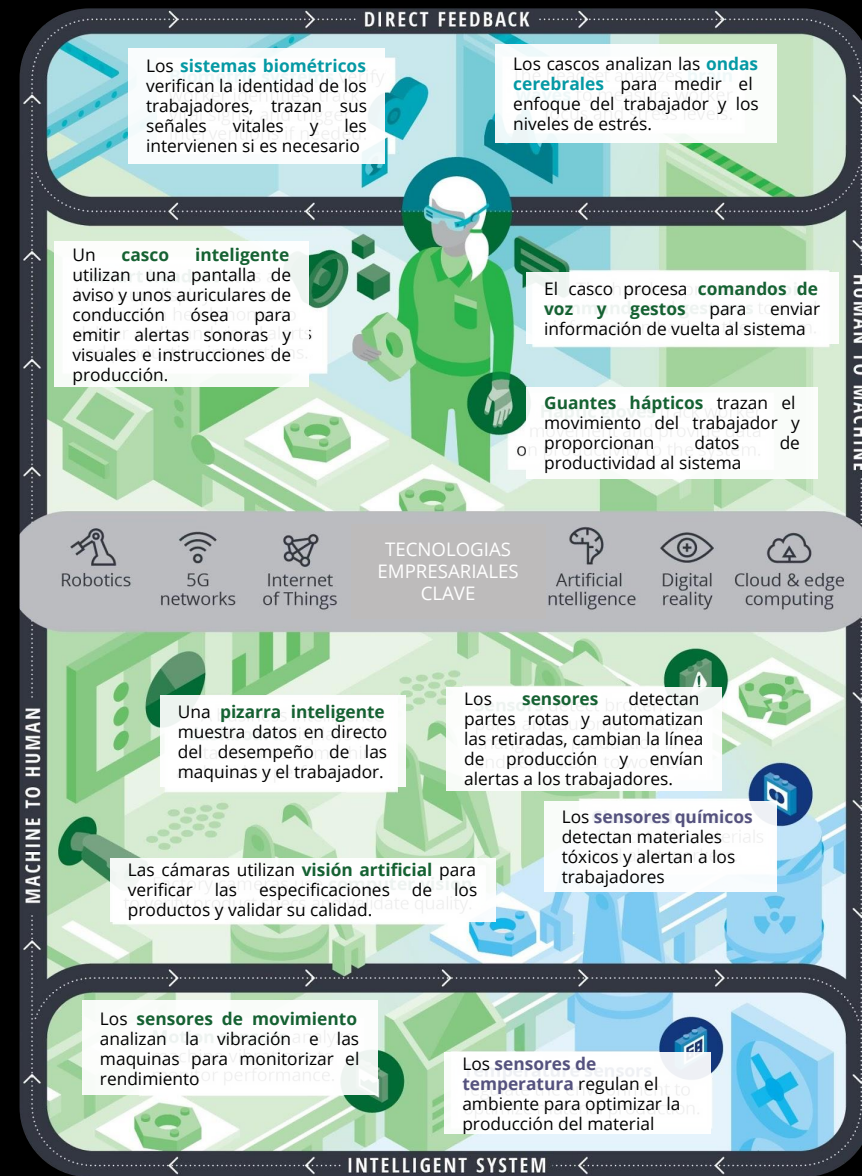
DIRECT FEEDBACK

Los sistemas biométricos verifican la identidad de los trabajadores, trazan sus señales vitales y les intervienen si es necesario

Los cascos analizan las ondas cerebrales para medir el enfoque del trabajador y los niveles de estrés.

HUMAN TO MACHINE

Un casco inteligente utilizan una pantalla de aviso y unos auriculares de conducción ósea para emitir alertas sonoras y visuales e instrucciones de producción.

El casco procesa comandos de voz y gestos para enviar información de vuelta al sistema

Guantes hápticos trazan el movimiento del trabajador y proporcionan datos de productividad al sistema

Robotics

5G networks

Internet of Things

TECNOLOGIAS EMPRESARIALES CLAVE

Artificial ntelligence

Digital reality

Cloud & edge computing

MACHINE TO HUMAN

Una pizarra inteligente muestra datos en directo del desempeño de las maquinas y el trabajador.

Los sensores detectan partes rotas y automatizan las retiradas, cambian la línea de producción y envían alertas a los trabajadores.

Los sensores químicos detectan materiales tóxicos y alertan a los trabajadores

Las cámaras utilizan visión artificial para verificar las especificaciones de los productos y validar su calidad.

Los sensores de movimiento analizan la vibración e las maquinas para monitorizar el rendimiento

Los sensores de temperatura regulan el ambiente para optimizar la producción del material

INTELLIGENT SYSTEM